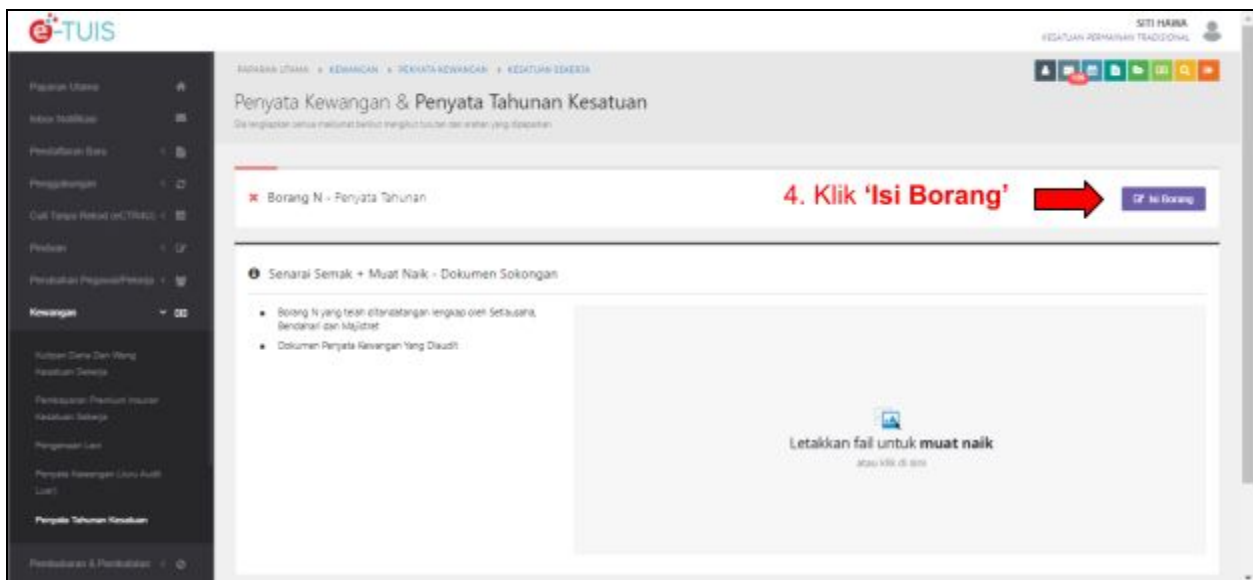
e-TUIS

SITI HAWA
KESATUAN PERMAINAN TRADISIONAL

Paparan Utama
Inbox Notifikasi
Pendaftaran Baru
Penggabungan
Cuti Tanpa Rekod (eCTRAD)
Pindaan
Perubahan Pegawai/Pekerja
Kewangan
Kutipan Dana Dan Wang Kesatuan Sekerja
Pembayaran Premium Insurans Kesatuan Sekerja
Pengenaan Levi
Penyata Kewangan (Juru Audit Luar)
Penyata Tahunan Kesatuan
Pembubaran & Pembatalan

PAPARAN UTAMA > KEWANGAN > PENYATA KEWANGAN > KESATUAN SEKERJA

Penyata Kewangan & Penyata Tahunan Kesatuan

Sila lengkapkan semua maklumat berikut mengikut turutan dan arahan yang dipaparkan

Borang N - Penyata Tahunan

4. Klik 'Isi Borang'

Isi Borang

Senarai Semak + Muat Naik - Dokumen Sokongan

• Borang N yang telah ditandatangan lengkap oleh Setiausaha, Bendahari dan Majistret
• Dokumen Penyata Kewangan Yang Diaudit

Letakkan fail untuk muat naik
atau klik di sini